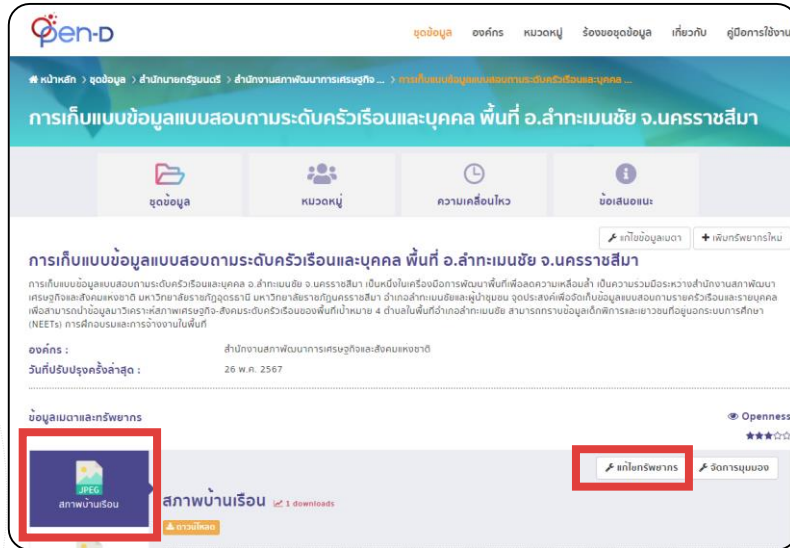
Open-D

ชุดข้อมูล องค์กร หมวดหมู่ ร้องขอชุดข้อมูล เกี่ยวกับ คู่มือการใช้งาน

หน้าหลัก > ชุดข้อมูล > สำนักนายกรัฐมนตรี > สำนักงานสภาพัฒนาการเศรษฐกิจ ... > การเก็บแบบข้อมูลแบบสอบถามระดับครัวเรือนและบุคคล ...

การเก็บแบบข้อมูลแบบสอบถามระดับครัวเรือนและบุคคล พื้นที่ อ.ลำทะเมนชัย จ.นครราชสีมา

ชุดข้อมูล หมวดหมู่ ความเคลื่อนไหว ข้อเสนอแนะ

แก้ไขข้อมูลเมตา + เพิ่มทรัพยากรใหม่

การเก็บแบบข้อมูลแบบสอบถามระดับครัวเรือนและบุคคล พื้นที่ อ.ลำทะเมนชัย จ.นครราชสีมา

การเก็บแบบข้อมูลแบบสอบถามระดับครัวเรือนและบุคคล อ.ลำทะเมนชัย จ.นครราชสีมา เป็นหนึ่งในเครื่องมือการพัฒนาพื้นที่เพื่อลดความเหลื่อมล้ำ เป็นความร่วมมือระหว่างสำนักงานสภาพัฒนาเศรษฐกิจและสังคมแห่งชาติ มหาวิทยาลัยราชภัฏอุดรธานี มหาวิทยาลัยราชภัฏนครราชสีมา อำเภอลำทะเมนชัยและผู้นำชุมชน จุดประสงค์เพื่อจัดเก็บข้อมูลแบบสอบถามรายครัวเรือนและรายบุคคล เพื่อสามารถนำข้อมูลมาวิเคราะห์สภาพเศรษฐกิจ-สังคมระดับครัวเรือนของพื้นที่เป้าหมาย 4 ตำบลในพื้นที่อำเภอลำทะเมนชัย สามารถทราบข้อมูลเด็กพิการและเยาวชนที่อยู่นอกระบบการศึกษา (NEETs) การฝึกอบรมและการจ้างงานในพื้นที่

องค์กร : สำนักงานสภาพัฒนาการเศรษฐกิจและสังคมแห่งชาติ
วันที่ปรับปรุงครั้งล่าสุด : 26 พ.ค. 2567

ข้อมูลเมตาและทรัพยากร

Openness

JPEG
สภาพบ้านเรือน

สภาพบ้านเรือน 1 downloads

ดาวน์โหลด

แก้ไขทรัพยากร จัดการมุมมอง